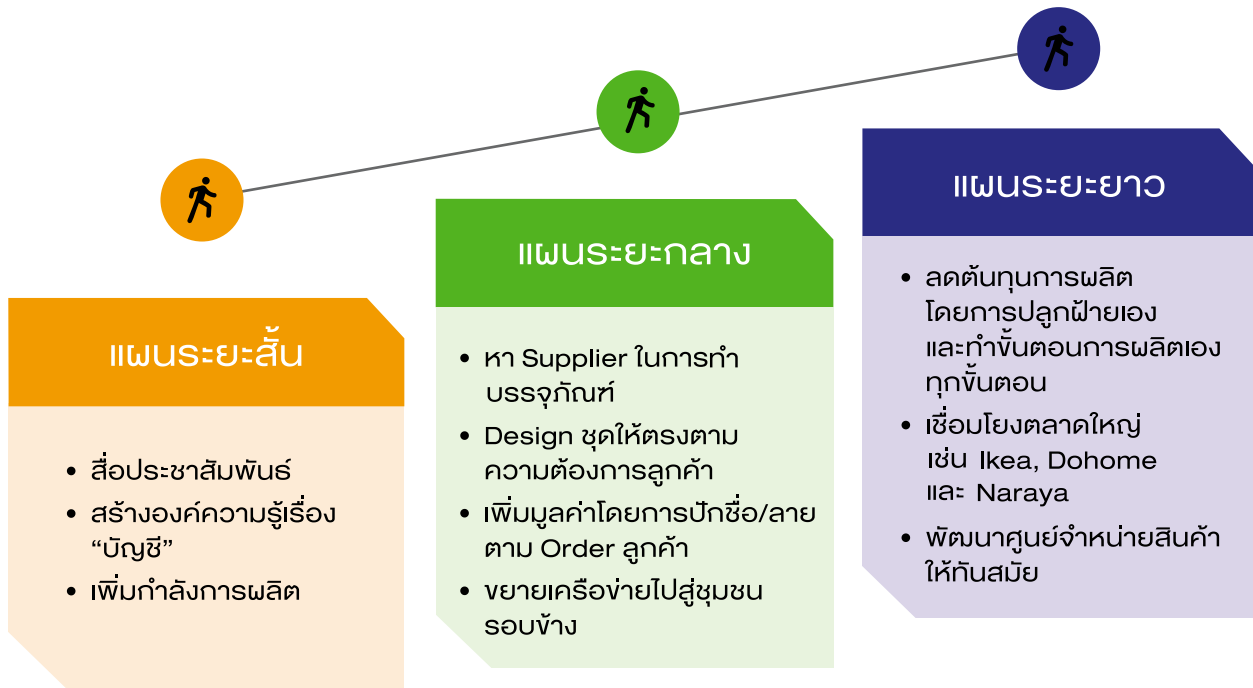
แผนระยะสั้น

• สื่อประชาสัมพันธ์
• สร้างองค์ความรู้เรื่อง "บัญชี"
• เพิ่มกำลังการผลิต

แผนระยะกลาง

• หา Supplier ในการทำบรรจุภัณฑ์
• Design ชุดให้ตรงตามความต้องการลูกค้า
• เพิ่มมูลค่าโดยการปักชื่อ/ลายตาม Order ลูกค้า
• ขยายเครือข่ายไปสู่ชุมชนรอบข้าง

แผนระยะยาว

• ลดต้นทุนการผลิตโดยการปลูกฝ้ายเองและทำขั้นตอนการผลิตเองทุกขั้นตอน
• เชื่อมโยงตลาดใหญ่ เช่น Ikea, Dohome และ Naraya
• พัฒนาศูนย์จำหน่ายสินค้าให้ทันสมัย